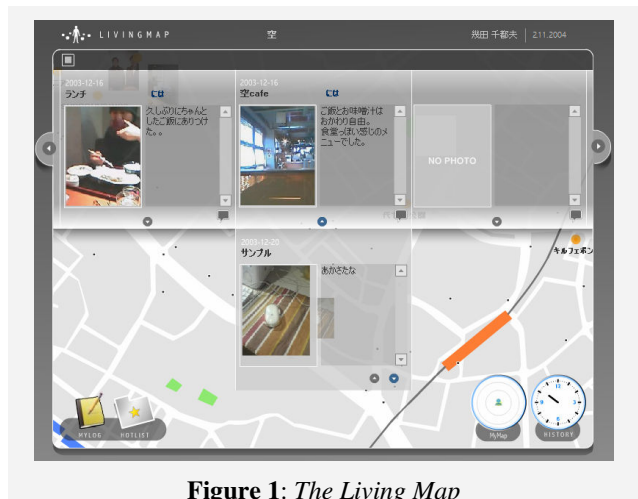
LIVINGMAP

空

飛田 千都夫 | 2.11.2004

2003-12-16
ランチ
DE

久しぶりにちゃんとしたご飯にありつけた。

2003-12-16
空cafe
DE

ご飯とお味噌汁はおかわり自由。食堂っぽい感じのメニューでした。

NO PHOTO

2003-12-20
サンプル

あかさたな

キルフェボン

MYLOG

HOTLIST

MyMap

HISTORY

**Figure 1**: *The Living Map*